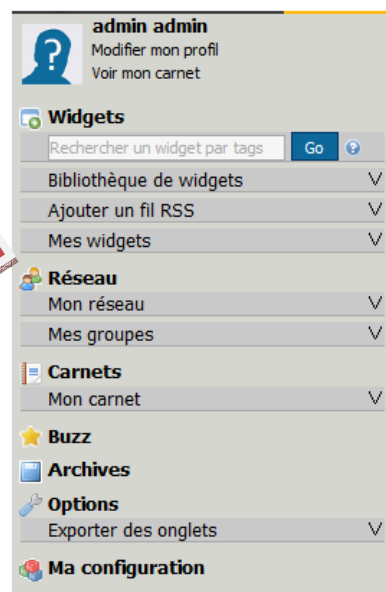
admin admin
Modifier mon profil
Voir mon carnet

Widgets
Rechercher un widget par tags
Go
Bibliothèque de widgets
Ajouter un fil RSS
Mes widgets

Réseau
Mon réseau
Mes groupes

Carnets
Mon carnet

Buzz

Archives

Options
Exporter des onglets

Ma configuration